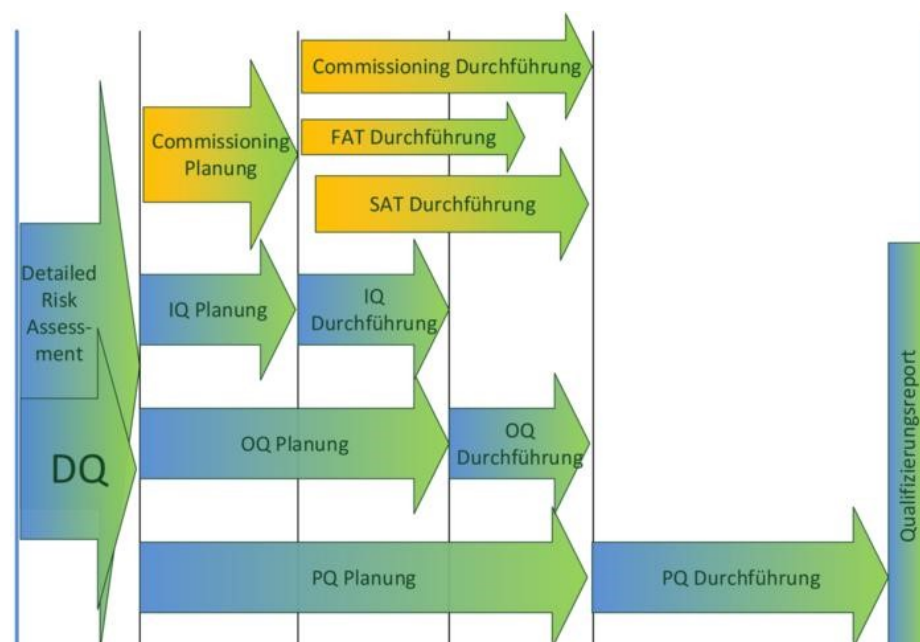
Commissioning Durchführung

Commissioning Planung

FAT Durchführung

SAT Durchführung

Detailed Risk Assessment

IQ Planung

IQ Durchführung

DQ

OQ Planung

OQ Durchführung

PQ Planung

PQ Durchführung

Qualifizierungsreport